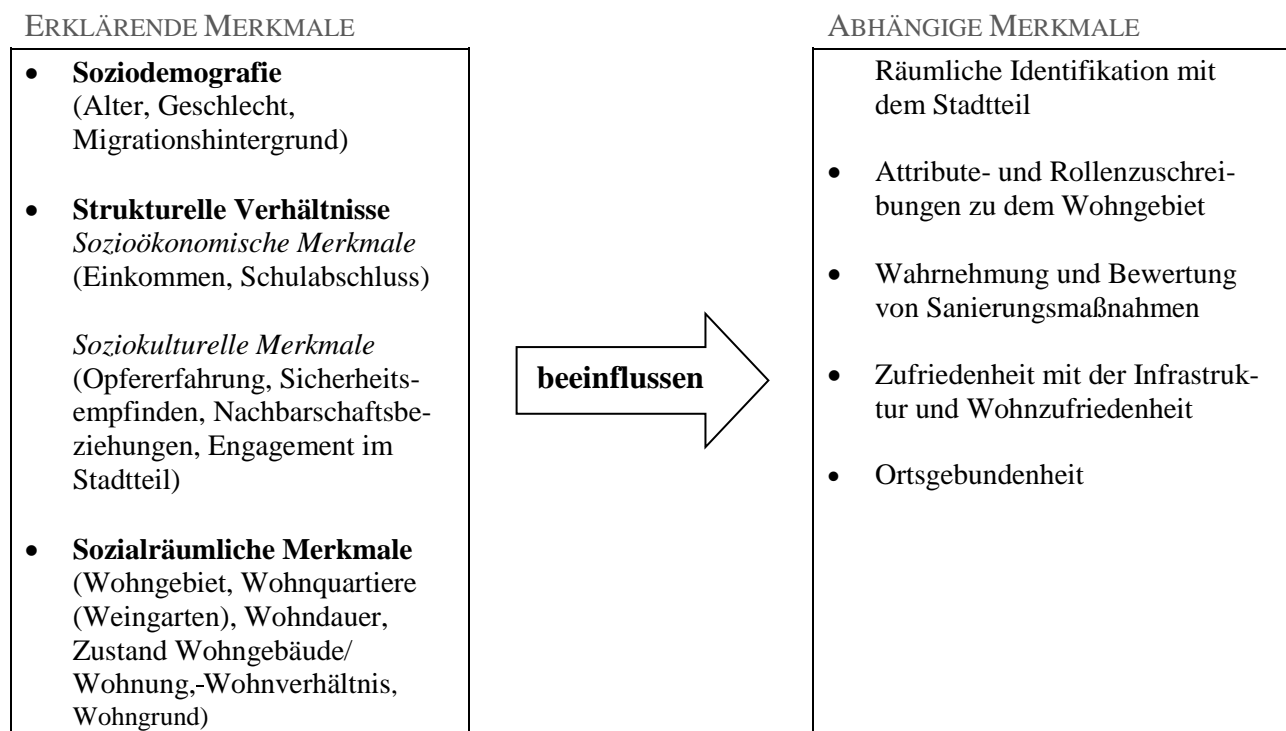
ERKLÄRENDE MERKMALE

- **Soziodemografie** (Alter, Geschlecht, Migrationshintergrund)

- **Strukturelle Verhältnisse** *Sozioökonomische Merkmale* (Einkommen, Schulabschluss)

*Soziokulturelle Merkmale* (Opfererfahrung, Sicherheitsempfinden, Nachbarschaftsbeziehungen, Engagement im Stadtteil)

- **Sozialräumliche Merkmale** (Wohngebiet, Wohnquartiere (Weingarten), Wohndauer, Zustand Wohngebäude/ Wohnung,-Wohnverhältnis, Wohngrund)

**beeinflussen**

ABHÄNGIGE MERKMALE

Räumliche Identifikation mit dem Stadtteil

- Attribute- und Rollenzuschreibungen zu dem Wohngebiet

- Wahrnehmung und Bewertung von Sanierungsmaßnahmen

- Zufriedenheit mit der Infrastruktur und Wohnzufriedenheit

- Ortsgebundenheit